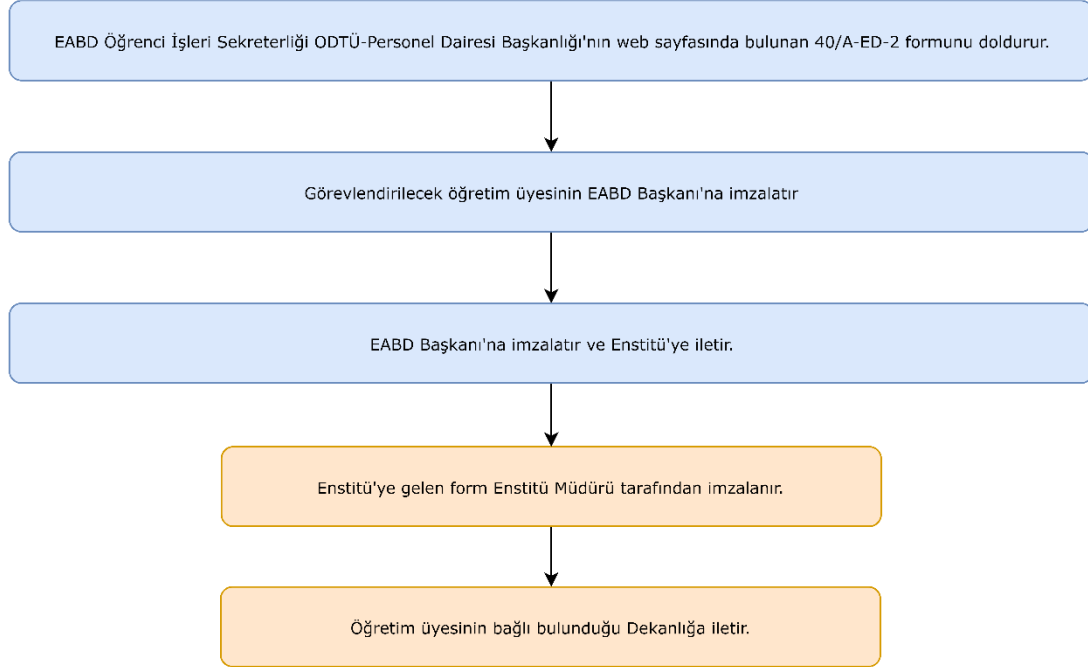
EABD Öğrenci İşleri Sekreterliği ODTÜ-Personel Dairesi Başkanlığı'nın web sayfasında bulunan 40/A-ED-2 formunu doldurur.

Görevlendirilecek öğretim üyesinin EABD Başkanı'na imzalatır

EABD Başkanı'na imzalatır ve Enstitü'ye iletir.

Enstitü'ye gelen form Enstitü Müdürü tarafından imzalanır.

Öğretim üyesinin bağlı bulunduğu Dekanlığa iletir.